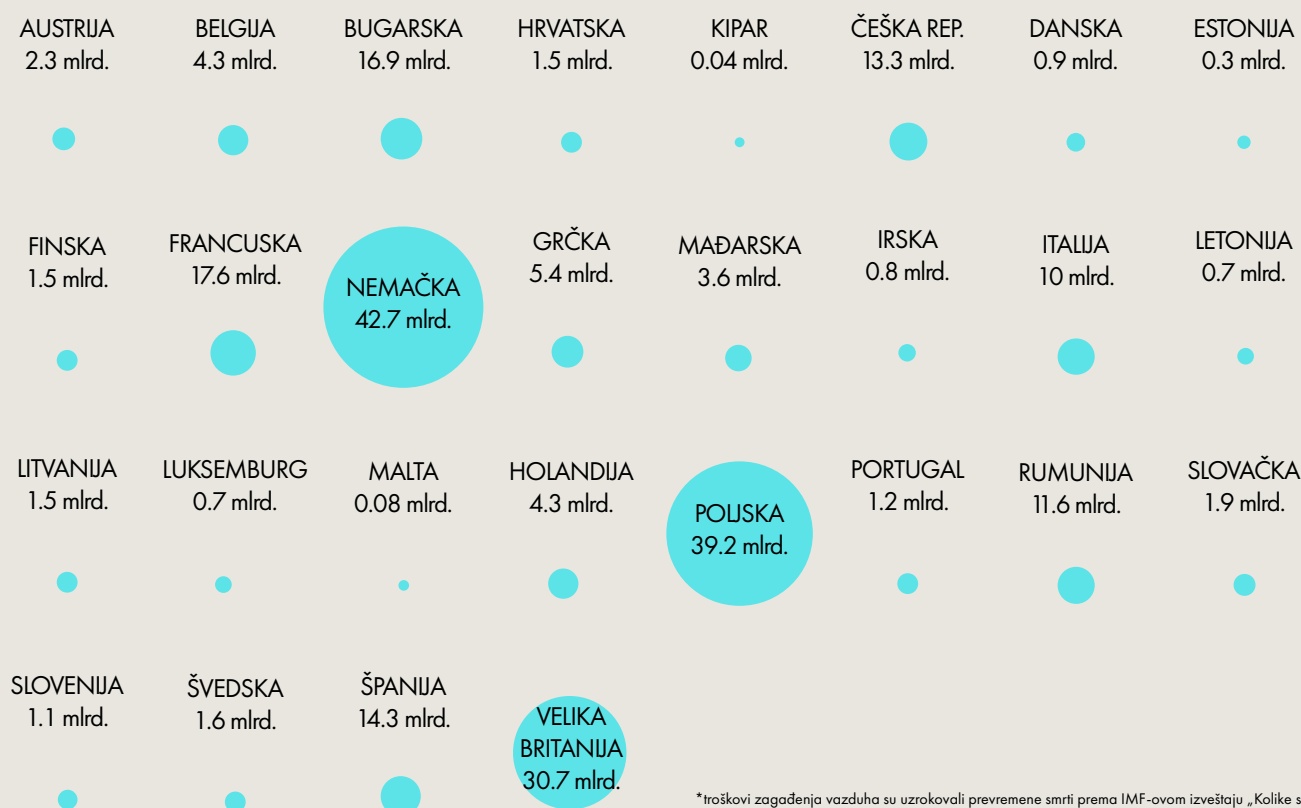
AUSTRIJA
2.3 mlrd.

BELGIJA
4.3 mlrd.

BUGARSKA
16.9 mlrd.

HRVATSKA
1.5 mlrd.

KIPAR
0.04 mlrd.

ČEŠKA REP.
13.3 mlrd.

DANSKA
0.9 mlrd.

ESTONIJA
0.3 mlrd.

FINSKA
1.5 mlrd.

FRANCUSKA
17.6 mlrd.

NEMAČKA
42.7 mlrd.

GRČKA
5.4 mlrd.

MAĐARSKA
3.6 mlrd.

IRSKA
0.8 mlrd.

ITALIJA
10 mlrd.

LETONIJA
0.7 mlrd.

LITVANIJA
1.5 mlrd.

LUKSEMBURG
0.7 mlrd.

MALTA
0.08 mlrd.

HOLANDIJA
4.3 mlrd.

POLJSKA
39.2 mlrd.

PORTUGAL
1.2 mlrd.

RUMUNIJA
11.6 mlrd.

SLOVAČKA
1.9 mlrd.

SLOVENIJA
1.1 mlrd.

ŠVEDSKA
1.6 mlrd.

ŠPANIJA
14.3 mlrd.

VELIKA BRITANIJA
30.7 mlrd.

*troškovi zagađenja vazduha su uzrokovali prevremene smrti prema IMF-ovom izveštaju „Kolike s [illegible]